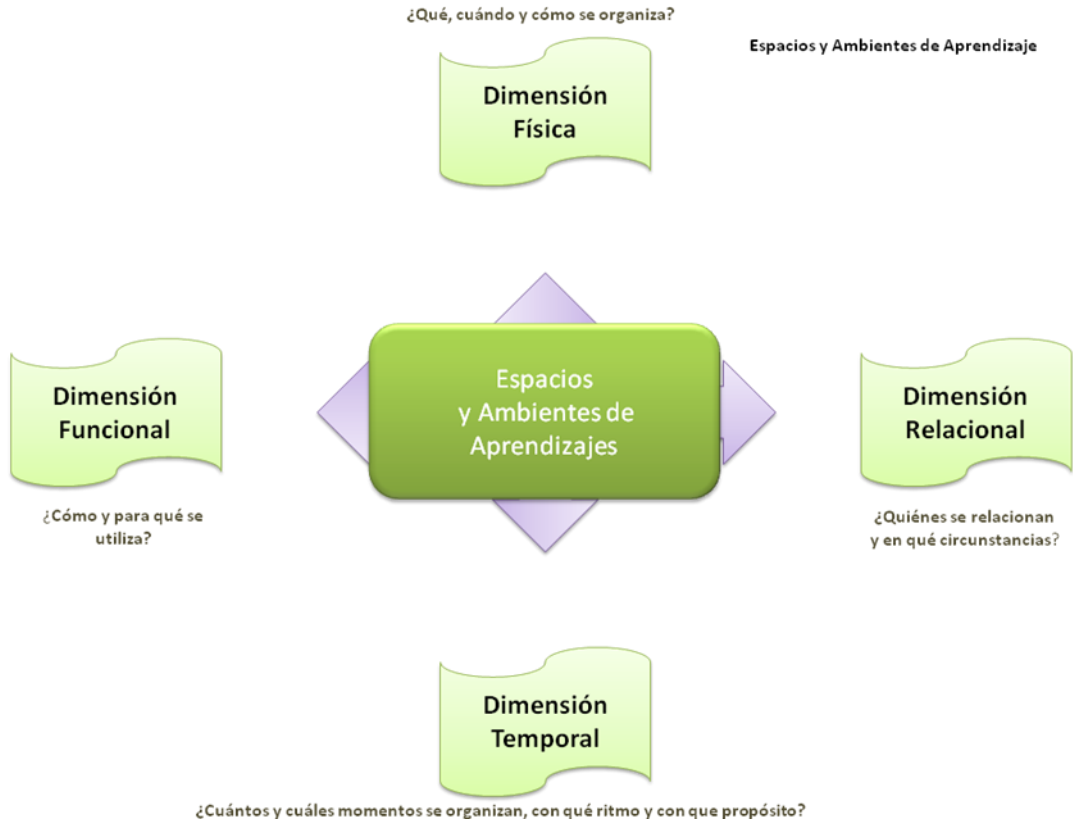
¿Qué, cuándo y cómo se organiza?

Espacios y Ambientes de Aprendizaje

Dimensión Física

Dimensión Funcional

Espacios y Ambientes de Aprendizajes

Dimensión Relacional

¿Cómo y para qué se utiliza?

¿Quiénes se relacionan y en qué circunstancias?

Dimensión Temporal

¿Cuántos y cuáles momentos se organizan, con qué ritmo y con que propósito?